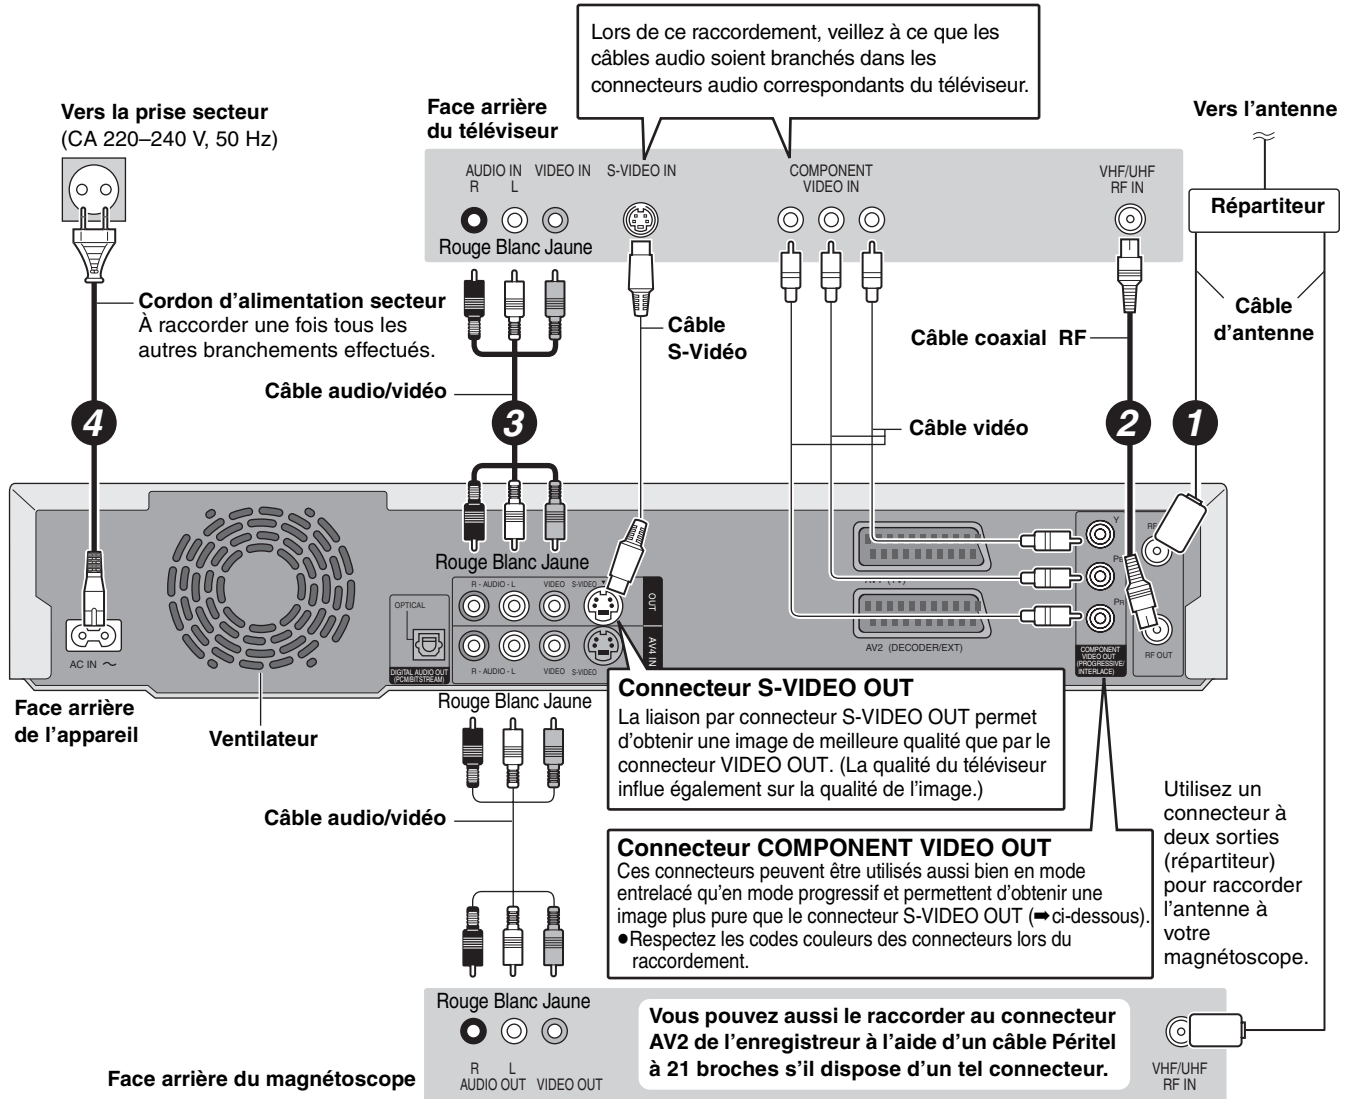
Lors de ce raccordement, veillez à ce que les câbles audio soient branchés dans les connecteurs audio correspondants du téléviseur.

Vers la prise secteur
(CA 220–240 V, 50 Hz)

Face arrière du téléviseur

Vers l'antenne

AUDIO IN
R L
VIDEO IN
S-VIDEO IN
COMPONENT VIDEO IN
VHF/UHF RF IN

Répartiteur

Rouge Blanc Jaune

Cordon d'alimentation secteur
À raccorder une fois tous les autres branchements effectués.

Câble S-Vidéo

Câble coaxial RF

Câble d'antenne

Câble audio/vidéo

4

3

Câble vidéo

2

1

Y
PB
PR
AV1 (TV)
AV2 (DECODER/EXT)
COMPONENT VIDEO OUT (PROGRESSIVE/ INTERLACE)
RF IN
RF OUT

Rouge Blanc Jaune
R - AUDIO - L
VIDEO
S-VIDEO
OUT
AV4 IN
OPTICAL
DIGITAL AUDIO OUT (PCM/BITSTREAM)
AC IN ~

Face arrière de l'appareil

Ventilateur

Rouge Blanc Jaune

Connecteur S-VIDEO OUT
La liaison par connecteur S-VIDEO OUT permet d'obtenir une image de meilleure qualité que par le connecteur VIDEO OUT. (La qualité du téléviseur influe également sur la qualité de l'image.)

Câble audio/vidéo

Connecteur COMPONENT VIDEO OUT
Ces connecteurs peuvent être utilisés aussi bien en mode entrelacé qu'en mode progressif et permettent d'obtenir une image plus pure que le connecteur S-VIDEO OUT (➡ci-dessous).
●Respectez les codes couleurs des connecteurs lors du raccordement.

Utilisez un connecteur à deux sorties (répartiteur) pour raccorder l'antenne à votre magnétoscope.

Rouge Blanc Jaune
R L
AUDIO OUT VIDEO OUT

Vous pouvez aussi le raccorder au connecteur AV2 de l'enregistreur à l'aide d'un câble Péritel à 21 broches s'il dispose d'un tel connecteur.

VHF/UHF RF IN

Face arrière du magnétoscope